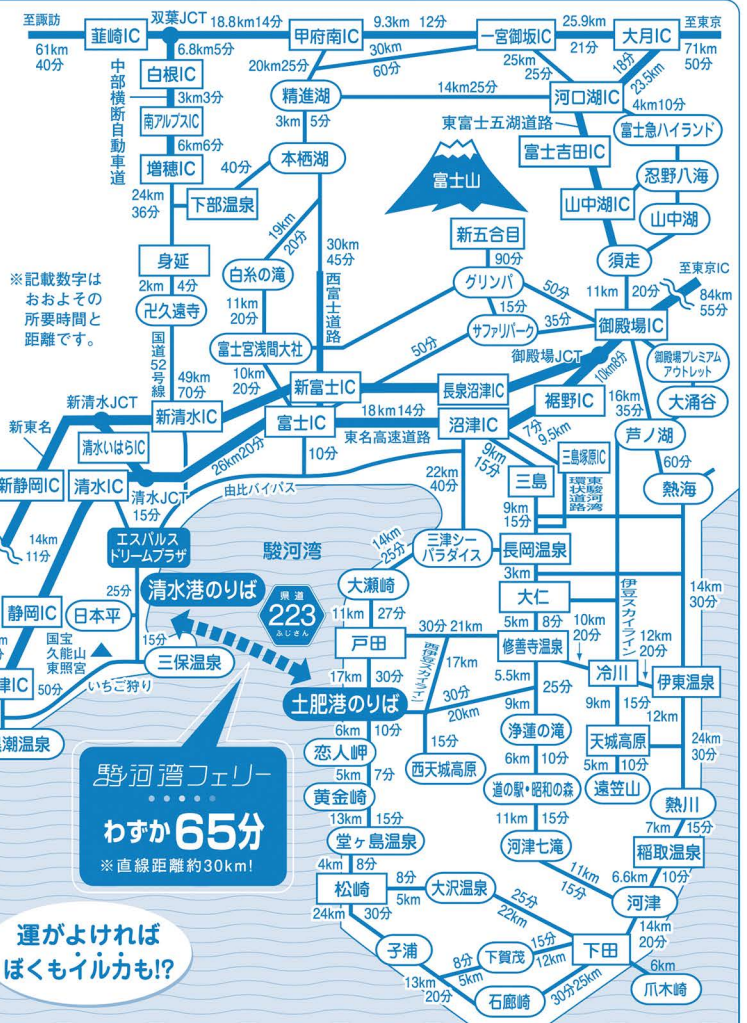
至諏訪
61km
40分
韮崎IC
双葉JCT 18.8km14分
6.8km5分
甲府南IC
9.3km 12分
30km
60分
一宮御坂IC
25.9km
21分
大月IC
至東京
71km
50分
中部横断自動車道
白根IC
3km3分
南アルプスIC
6km6分
増穂IC
24km
36分
20km25分
精進湖
3km 5分
本栖湖
40分
下部温泉
25km
25分
14km25分
河口湖IC
18分
23.5km
4km10分
富士急ハイランド
東富士五湖道路
富士吉田IC
富士山
忍野八海
山中湖IC
山中湖
身延
2km 4分
卍久遠寺
19km
20分
白糸の滝
11km
20分
30km
45分
西富士道路
新五合目
90分
グリンパ
50分
15分
サファリパーク
35分
須走
至東京IC
11km 20分
84km
55分
御殿場IC
※記載数字はおおよその所要時間と距離です。
国道52号線
49km
70分
富士宮浅間大社
10km
20分
50分
御殿場JCT
10km8分
御殿場プレミアムアウトレット
新清水JCT
新東名
新清水IC
新富士IC
長泉沼津IC
裾野IC
16km
35分
大涌谷
清水いはらIC
富士IC
18km14分
沼津IC
東名高速道路
10分
7分
9.5km
9km
15分
芦ノ湖
60分
新静岡IC
清水IC
清水JCT
15分
26km20分
由比バイパス
22km
40分
三島
三島塚原IC
環東状駿道河路湾
熱海
14km
11分
エスパルスドリームプラザ
駿河湾
14km
25分
三津シーパラダイス
長岡温泉
9km
15分
3km
14km
30分
25分
清水港のりば
県道
223
ふじさん
大瀬崎
11km
27分
大仁
静岡IC
日本平
15分
戸田
30分 21km
西伊豆スカイライン
17km
5km 8分
修善寺温泉
10km
20分
伊豆スカイライン
12km
20分
冷川
伊東温泉
国宝久能山東照宮
三保温泉
17km
30分
5.5km
25分
9km 15分
津IC
50分
いちご狩り
土肥港のりば
30分
20km
9km
12km
6km 10分
浄蓮の滝
天城高原
24km
30分
湖温泉
駿河湾フェリー
わずか65分
※直線距離約30km!
恋人岬
5km 7分
15分
西天城高原
6km 10分
5km 10分
遠笠山
黄金崎
道の駅・昭和の森
熱川
13km 15分
11km 15分
7km 15分
堂ヶ島温泉
河津七滝
稲取温泉
4km 8分
松崎
8分
5km
大沢温泉
11km
15分
6.6km
10分
24km 30分
25分
22km
河津
運がよければぼくもイルカも!?
子浦
8分
5km
下賀茂
15分
12km
下田
14km
20分
13km
20分
石廊崎
30分25km
6km
爪木崎